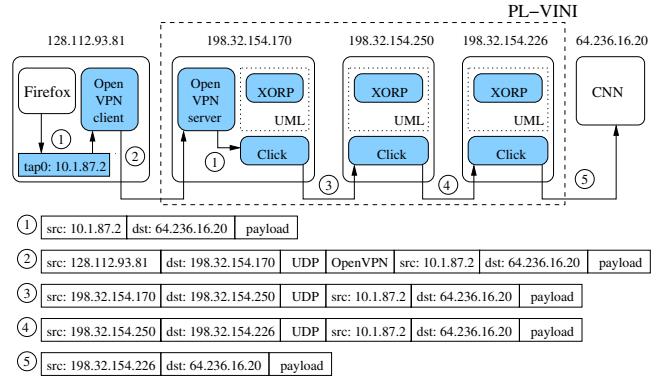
PL−VINI

128.112.93.81

Firefox

Open VPN client

1

tap0: 10.1.87.2

2

198.32.154.170

Open VPN server

XORP

UML

1

Click

3

198.32.154.250

XORP

UML

Click

4

198.32.154.226

XORP

UML

Click

5

64.236.16.20

CNN

| 1 | src: 10.1.87.2 | dst: 64.236.16.20 | payload |
|---|---|---|---|

| 2 | src: 128.112.93.81 | dst: 198.32.154.170 | UDP | OpenVPN | src: 10.1.87.2 | dst: 64.236.16.20 | payload |
|---|---|---|---|---|---|---|---|

| 3 | src: 198.32.154.170 | dst: 198.32.154.250 | UDP | src: 10.1.87.2 | dst: 64.236.16.20 | payload |
|---|---|---|---|---|---|---|

| 4 | src: 198.32.154.250 | dst: 198.32.154.226 | UDP | src: 10.1.87.2 | dst: 64.236.16.20 | payload |
|---|---|---|---|---|---|---|

| 5 | src: 198.32.154.226 | dst: 64.236.16.20 | payload |
|---|---|---|---|